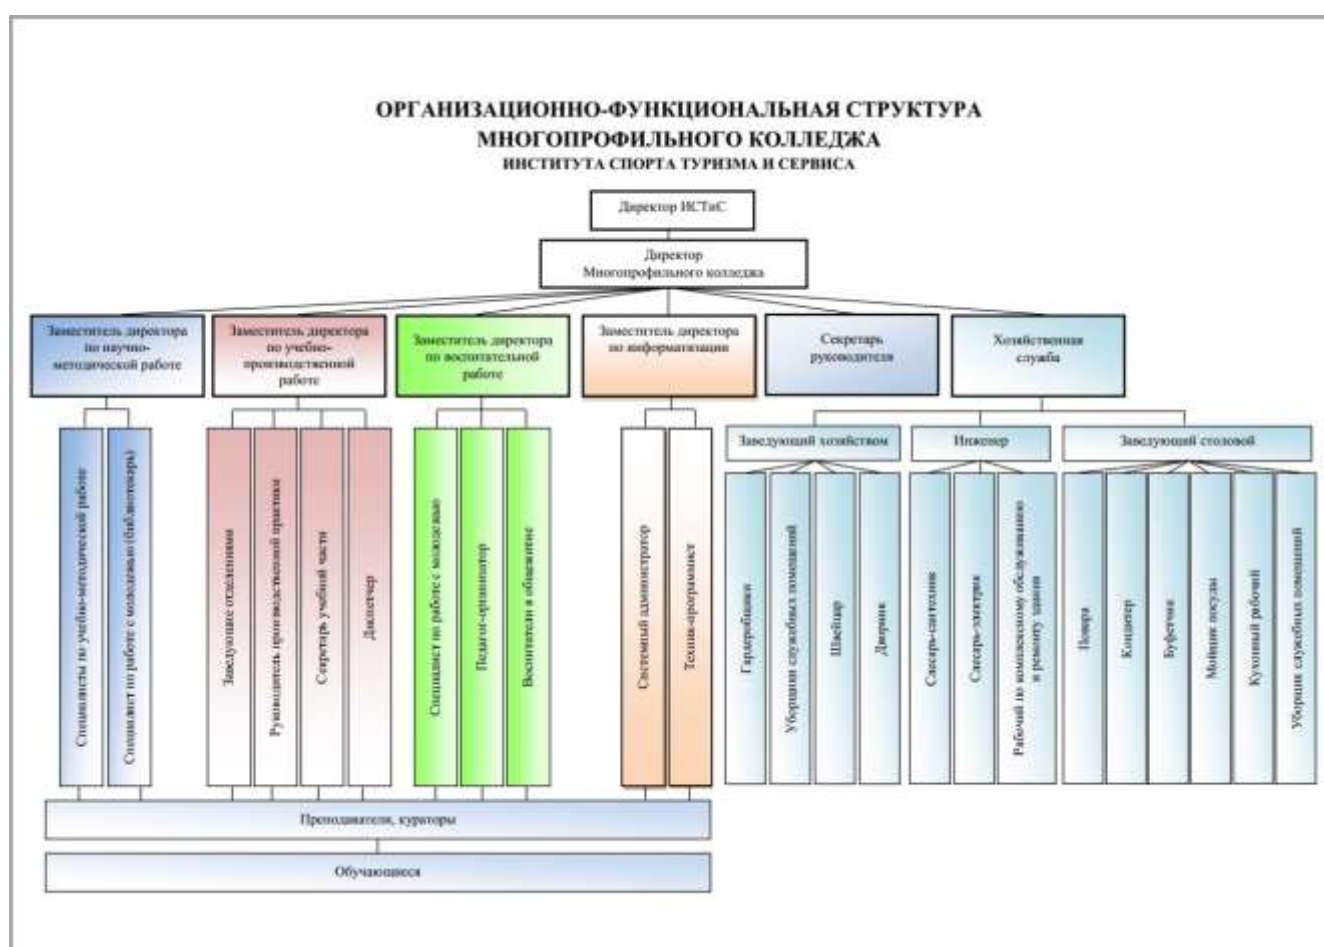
ОРГАНИЗАЦИОННО-ФУНКЦИОНАЛЬНАЯ СТРУКТУРА
МНОГОПРОФИЛЬНОГО КОЛЛЕДЖА
ИНСТИТУТА СПОРТА ТУРИЗМА И СЕРВИСА

Директор ИСТиС

Директор
Многопрофильного колледжа

Заместитель директора по научно-методической работе

Заместитель директора по учебно-производственной работе

Заместитель директора по воспитательной работе

Заместитель директора по информатизации

Секретарь руководителя

Хозяйственная служба

Специалисты по учебно-методической работе

Специалист по работе с молодежью (библиотекарь)

Заведующие отделениями

Руководитель производственной практики

Секретарь учебной части

Диспетчер

Специалист по работе с молодежью

Педагог-организатор

Воспитатели в общежитие

Системный администратор

Техник-программист

Заведующий хозяйством

Инженер

Заведующий столовой

Гардеробщики

Уборщики служебных помещений

Швейцар

Дворник

Слесарь-сантехник

Слесарь-электрик

Рабочий по комплексному обслуживанию и ремонту здания

Повара

Кондитер

Буфетчица

Мойщик посуды

Кухонный рабочий

Уборщик служебных помещений

Преподаватели, кураторы

Обучающиеся